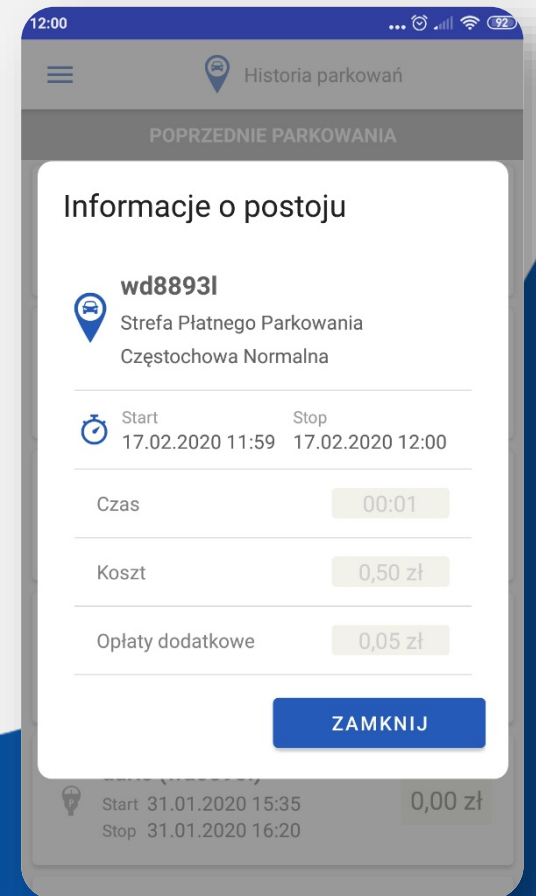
12:00 ... 92

Historia parkowań

POPRZEDNIE PARKOWANIA

Informacje o postoju

wd8893l
Strefa Płatnego Parkowania
Częstochowa Normalna

Start
17.02.2020 11:59

Stop
17.02.2020 12:00

| | |
|---|---|
| Czas | 00:01 |
| Koszt | 0,50 zł |
| Opłaty dodatkowe | 0,05 zł |

ZAMKNIJ

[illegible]
Start 31.01.2020 15:35
Stop 31.01.2020 16:20
0,00 zł